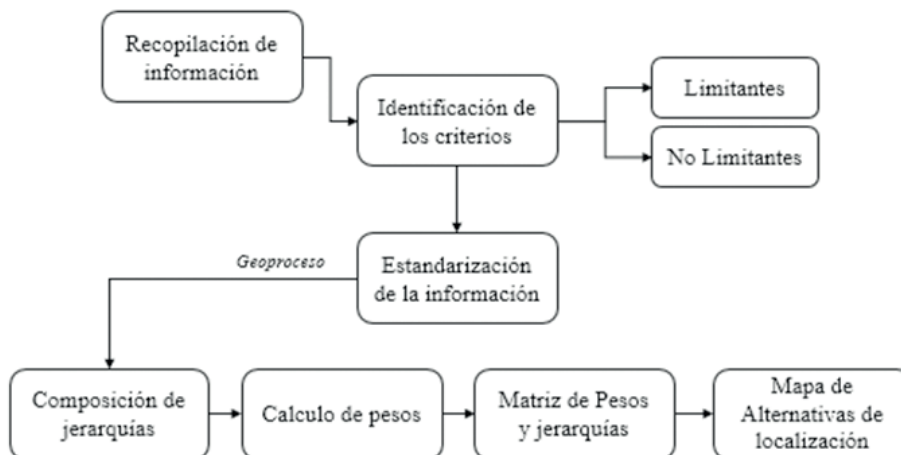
Recopilación de información

Identificación de los criterios

Limitantes

No Limitantes

Geoproceso

Estandarización de la información

Composición de jerarquías

Calculo de pesos

Matriz de Pesos y jerarquías

Mapa de Alternativas de localización